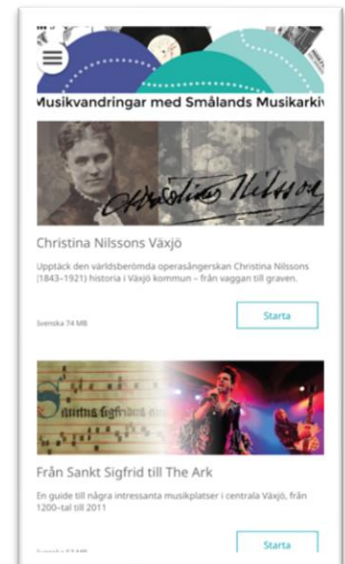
Musikvandringar med Smålands Musikarkiv

Christina Nilssons Växjö

Upptäck den världsberömda operasångerskan Christina Nilssons (1843–1921) historia i Växjö kommun – från vaggan till graven.

Svenska 74 MB

Starta

Från Sankt Sigfrid till The Ark

En guide till några intressanta musikplatser i centrala Växjö, från 1200-tal till 2011

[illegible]

Starta